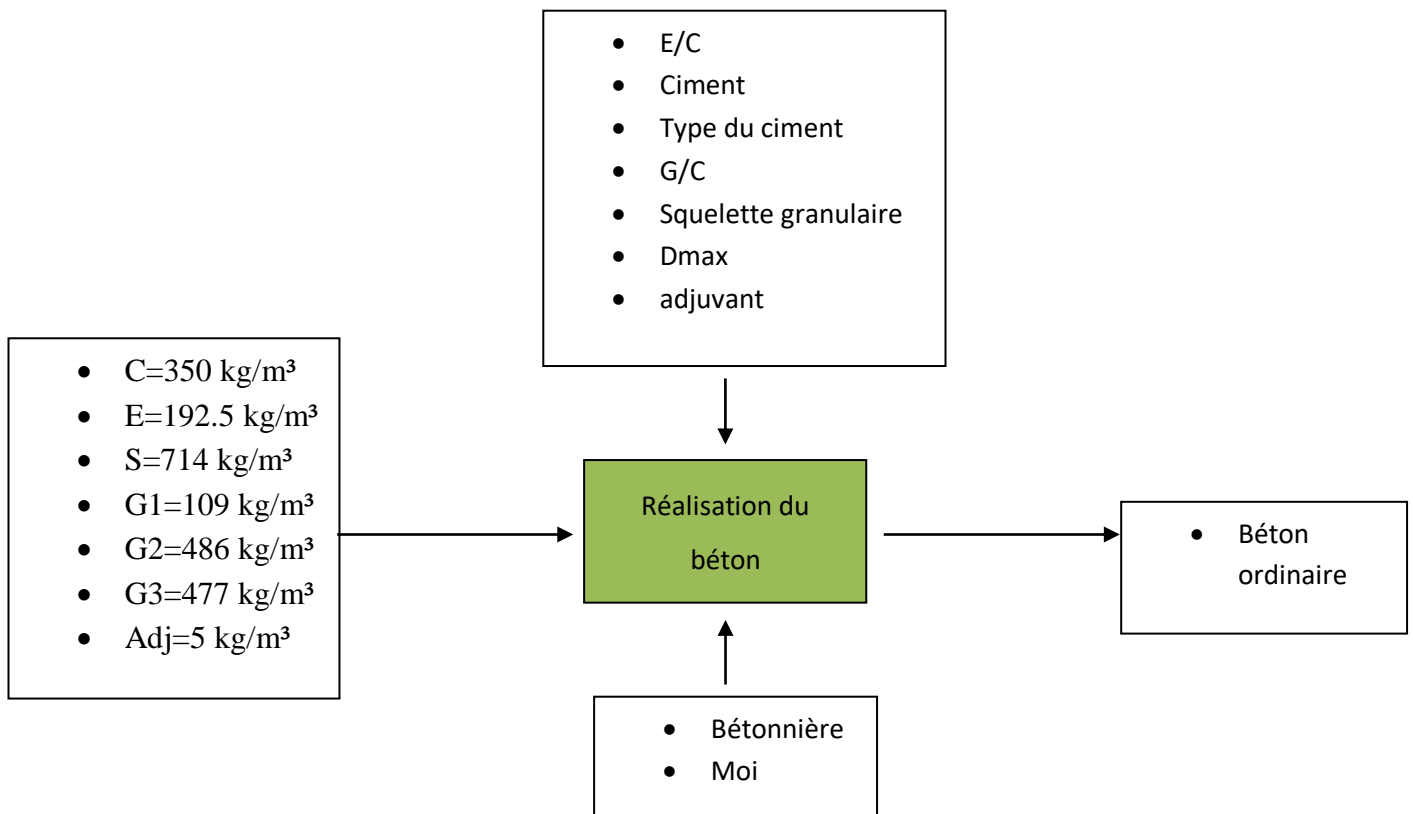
- E/C
- Ciment
- Type du ciment
- G/C
- Squelette granulaire
- Dmax
- adjuvant

- C=350 kg/m³
- E=192.5 kg/m³
- S=714 kg/m³
- G1=109 kg/m³
- G2=486 kg/m³
- G3=477 kg/m³
- Adj=5 kg/m³

Réalisation du béton

- Béton ordinaire

- Bétonnière
- Moi